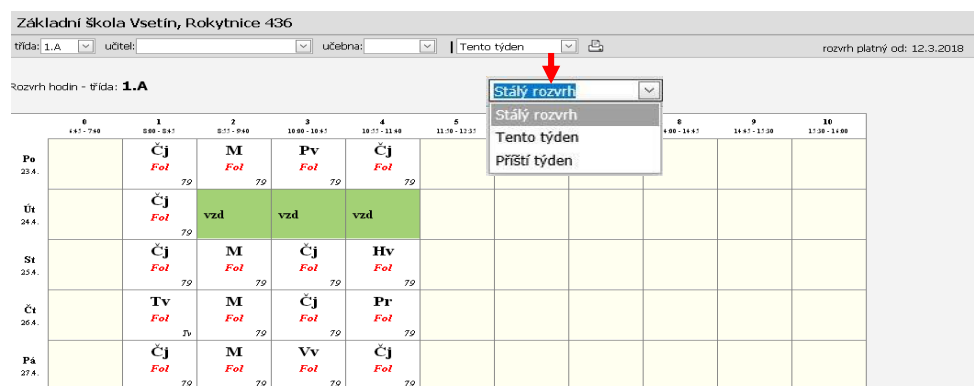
Základní škola Vsetín, Rokytnice 436

třída: 1.A | učitel: | učebna: | Tento týden | rozvrh platný od: 12.3.2018

Rozvrh hodin - třída: 1.A

Stálý rozvrh
Stálý rozvrh
Tento týden
Příští týden

| | 0 6:45 - 7:40 | 1 8:00 - 8:45 | 2 8:55 - 9:40 | 3 10:00 - 10:45 | 4 10:55 - 11:40 | 5 11:50 - 12:35 | 6 | 7 | 8 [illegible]:00 - 14:45 | 9 14:45 - 15:30 | 10 15:30 - 16:00 |
|---|---|---|---|---|---|---|---|---|---|---|---|
| Po 23.4. | | Čj Fol 79 | M Fol 79 | Pv Fol 79 | Čj Fol 79 | | | | | | |
| Út 24.4. | | Čj Fol 79 | vzd | vzd | vzd | | | | | | |
| St 25.4. | | Čj Fol 79 | M Fol 79 | Čj Fol 79 | Hv Fol 79 | | | | | | |
| Čt 26.4. | | Tv Fol Tv | M Fol 79 | Čj Fol 79 | Pr Fol 79 | | | | | | |
| Pá 27.4. | | Čj Fol 79 | M Fol 79 | Vv Fol 79 | Čj Fol 79 | | | | | | |